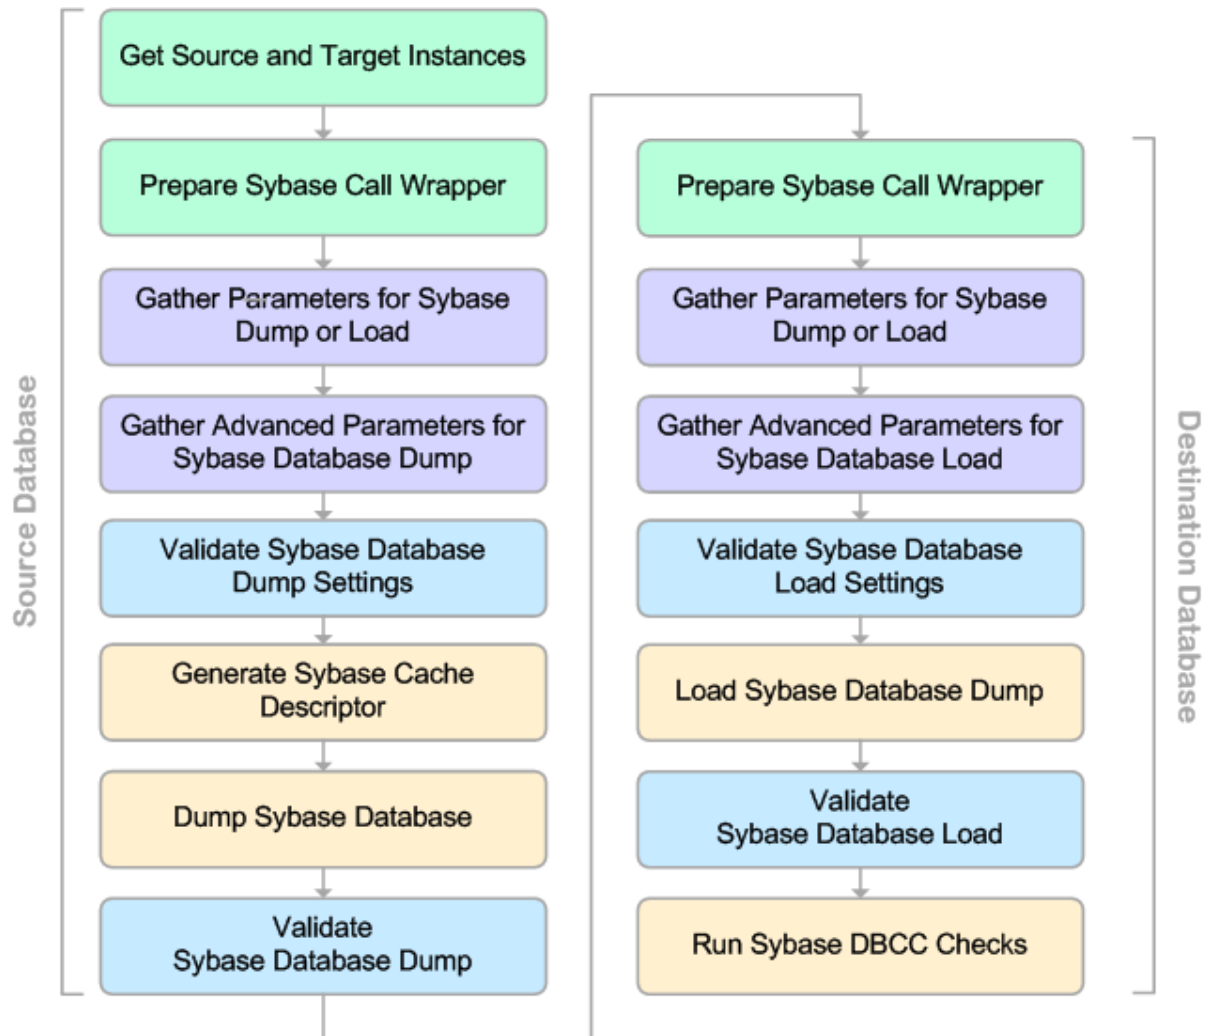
Source Database

Get Source and Target Instances

Prepare Sybase Call Wrapper

Gather Parameters for Sybase Dump or Load

Gather Advanced Parameters for Sybase Database Dump

Validate Sybase Database Dump Settings

Generate Sybase Cache Descriptor

Dump Sybase Database

Validate Sybase Database Dump

Prepare Sybase Call Wrapper

Gather Parameters for Sybase Dump or Load

Gather Advanced Parameters for Sybase Database Load

Validate Sybase Database Load Settings

Load Sybase Database Dump

Validate Sybase Database Load

Run Sybase DBCC Checks

Destination Database